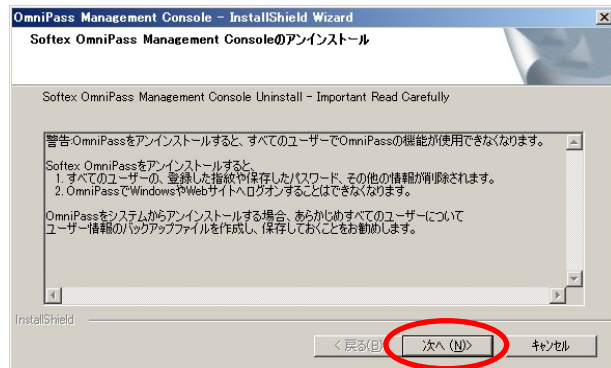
OmniPass Management Console - InstallShield Wizard

Softex OmniPass Management Consoleのアンインストール

Softex OmniPass Management Console Uninstall - Important Read Carefully

警告:OmniPassをアンインストールすると、すべてのユーザーでOmniPassの機能が使用できなくなります。

Softex OmniPassをアンインストールすると、
1. すべてのユーザーの、登録した指紋や保存したパスワード、その他の情報が削除されます。
2. OmniPassでWindowsやWebサイトへログオンすることはできなくなります。

OmniPassをシステムからアンインストールする場合、あらかじめすべてのユーザーについてユーザー情報のバックアップファイルを作成し、保存しておくことをお勧めします。

InstallShield

< 戻る(B)

次へ (N)>

キャンセル